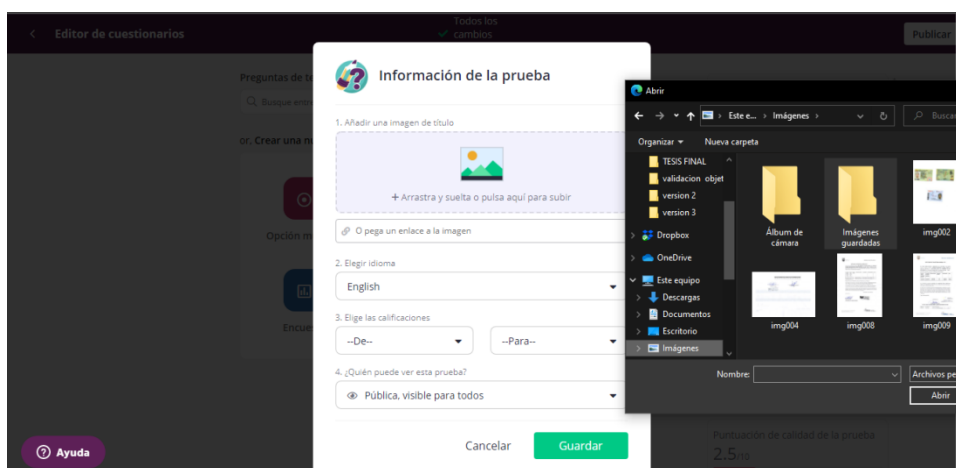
Editor de cuestionarios

Todos los cambios

Publicar

Preguntas de t

Busque ent

or. Crear una n

Opción m

Encue

Información de la prueba

1. Añadir una imagen de título

+ Arrastra y suelta o pulsa aquí para subir

O pega un enlace a la imagen

2. Elegir idioma

English

3. Elige las calificaciones

--De--

--Para--

4. ¿Quién puede ver esta prueba?

Pública, visible para todos

Cancelar

Guardar

Abrir

Este e... > Imágenes >

Buscar

Organizar

Nueva carpeta

TESIS FINAL

validacion objet

version 2

version 3

Dropbox

OneDrive

Este equipo

Descargas

Documentos

Escritorio

Imágenes

Álbum de cámara

Imágenes guardadas

img002

img004

img008

img009

Nombre:

Archivos pe

Abrir

Puntuación de calidad de la prueba

2.5/10

Ayuda